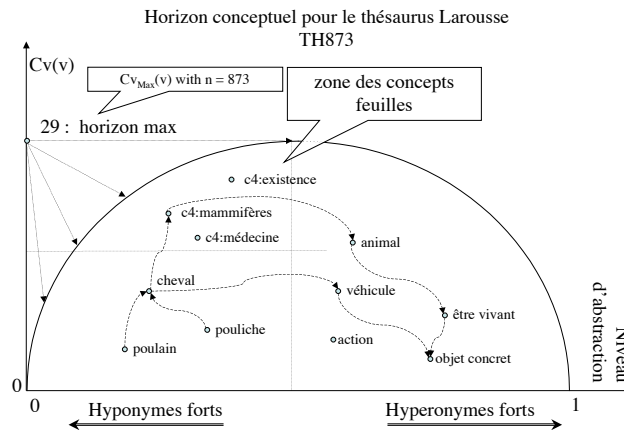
Horizon conceptuel pour le thésaurus Larousse TH873

Cv(v)

$Cv_{Max}(v)$ with n = 873

zone des concepts feuilles

29 : horizon max

c4:existence

c4:mammifères

c4:médecine

animal

cheval

véhicule

être vivant

pouliche

poulain

action

objet concret

Niveau d'abstraction

0

0

1

Hyponymes forts

Hyperonymes forts